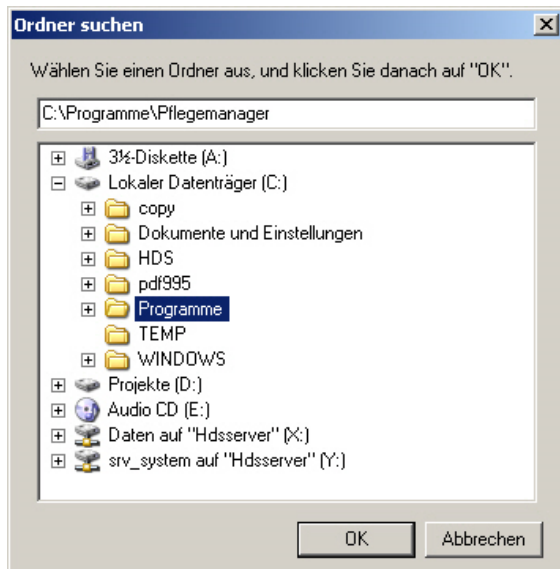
Ordner suchen

Wählen Sie einen Ordner aus, und klicken Sie danach auf "OK".

C:\Programme\Pflegemanager

3½-Diskette (A:)
Lokaler Datenträger (C:)
copy
Dokumente und Einstellungen
HDS
pdf995
Programme
TEMP
WINDOWS
Projekte (D:)
Audio CD (E:)
Daten auf "Hdsserver" (X:)
srv_system auf "Hdsserver" (Y:)

OK
Abbrechen